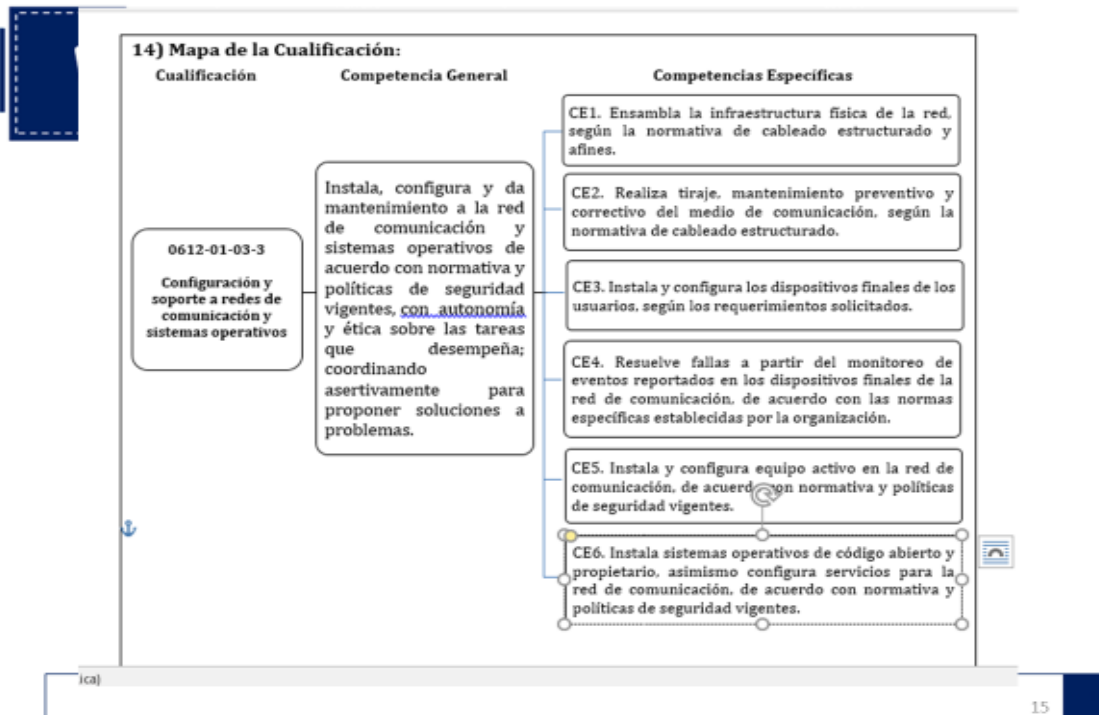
14) Mapa de la Cualificación:

Cualificación

Competencia General

Competencias Específicas

0612-01-03-3

Configuración y soporte a redes de comunicación y sistemas operativos

Instala, configura y da mantenimiento a la red de comunicación y sistemas operativos de acuerdo con normativa y políticas de seguridad vigentes, con autonomía y ética sobre las tareas que desempeña; coordinando asertivamente para proponer soluciones a problemas.

CE1. Ensambla la infraestructura física de la red, según la normativa de cableado estructurado y afines.

CE2. Realiza tiraje, mantenimiento preventivo y correctivo del medio de comunicación, según la normativa de cableado estructurado.

CE3. Instala y configura los dispositivos finales de los usuarios, según los requerimientos solicitados.

CE4. Resuelve fallas a partir del monitoreo de eventos reportados en los dispositivos finales de la red de comunicación, de acuerdo con las normas específicas establecidas por la organización.

CE5. Instala y configura equipo activo en la red de comunicación, de acuerd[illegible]on normativa y políticas de seguridad vigentes.

CE6. Instala sistemas operativos de código abierto y propietario, asimismo configura servicios para la red de comunicación, de acuerdo con normativa y políticas de seguridad vigentes.

ica)

15